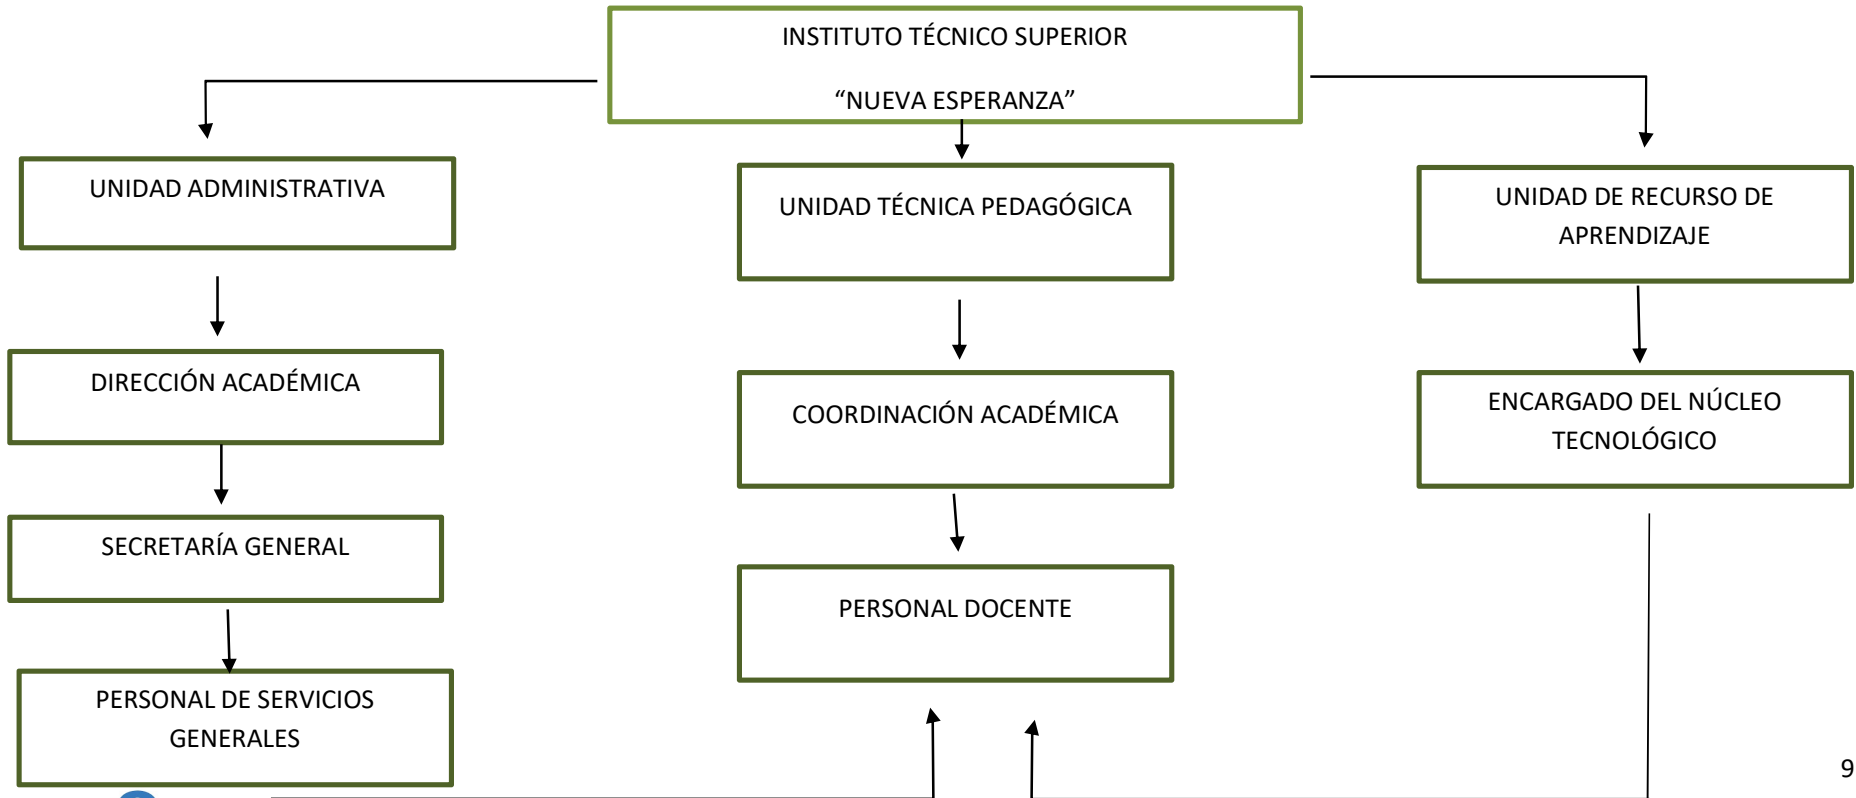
INSTITUTO TÉCNICO SUPERIOR

“NUEVA ESPERANZA”

UNIDAD ADMINISTRATIVA

DIRECCIÓN ACADÉMICA

SECRETARÍA GENERAL

PERSONAL DE SERVICIOS GENERALES

UNIDAD TÉCNICA PEDAGÓGICA

COORDINACIÓN ACADÉMICA

PERSONAL DOCENTE

UNIDAD DE RECURSO DE APRENDIZAJE

ENCARGADO DEL NÚCLEO TECNOLÓGICO

9